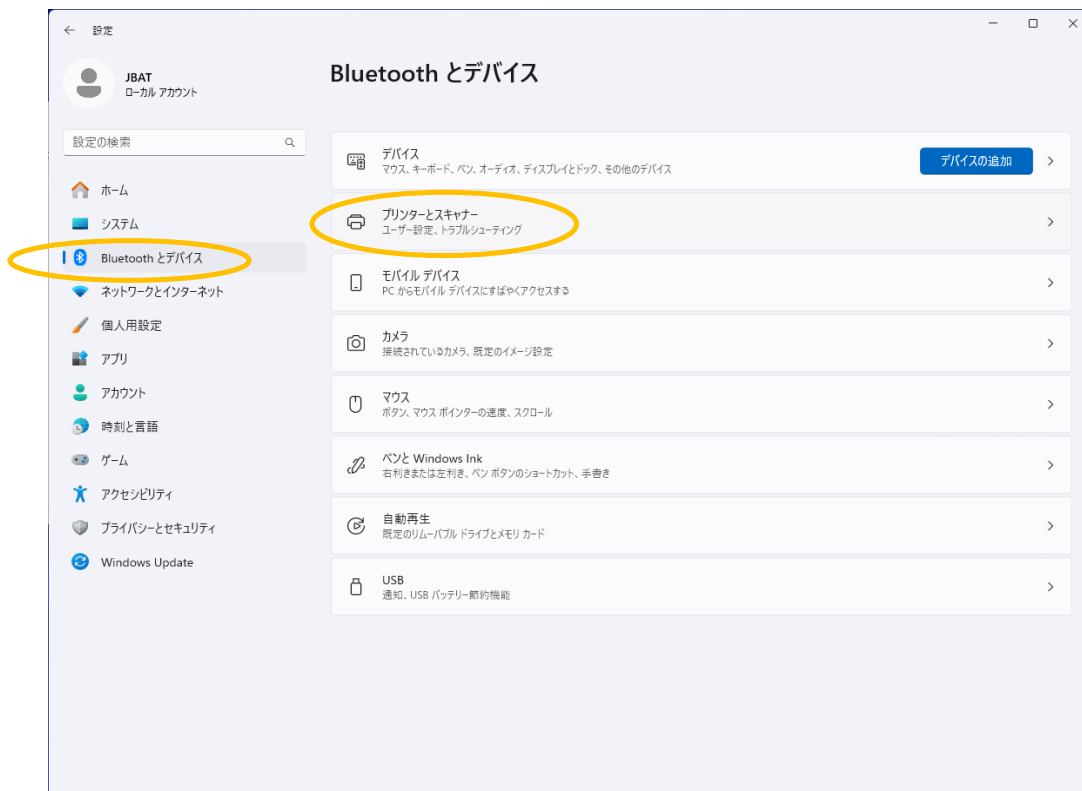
設定

JBAT
ローカル アカウント

設定の検索

ホーム
システム
Bluetooth とデバイス
ネットワークとインターネット
個人用設定
アプリ
アカウント
時刻と言語
ゲーム
アクセシビリティ
プライバシーとセキュリティ
Windows Update

Bluetooth とデバイス

デバイス
マウス、キーボード、ペン、オーディオ、ディスプレイとドック、その他のデバイス
デバイスの追加

プリンターとスキャナー
ユーザー設定、トラブルシューティング

モバイル デバイス
PC からモバイル デバイスにすばやくアクセスする

カメラ
接続されているカメラ、既定のイメージ設定

マウス
ボタン、マウス ポインターの速度、スクロール

ペンと Windows Ink
右利きまたは左利き、ペン ボタンのショートカット、手書き

自動再生
既定のリムーバブル ドライブとメモリ カード

USB
通知、USB バッテリー節約機能